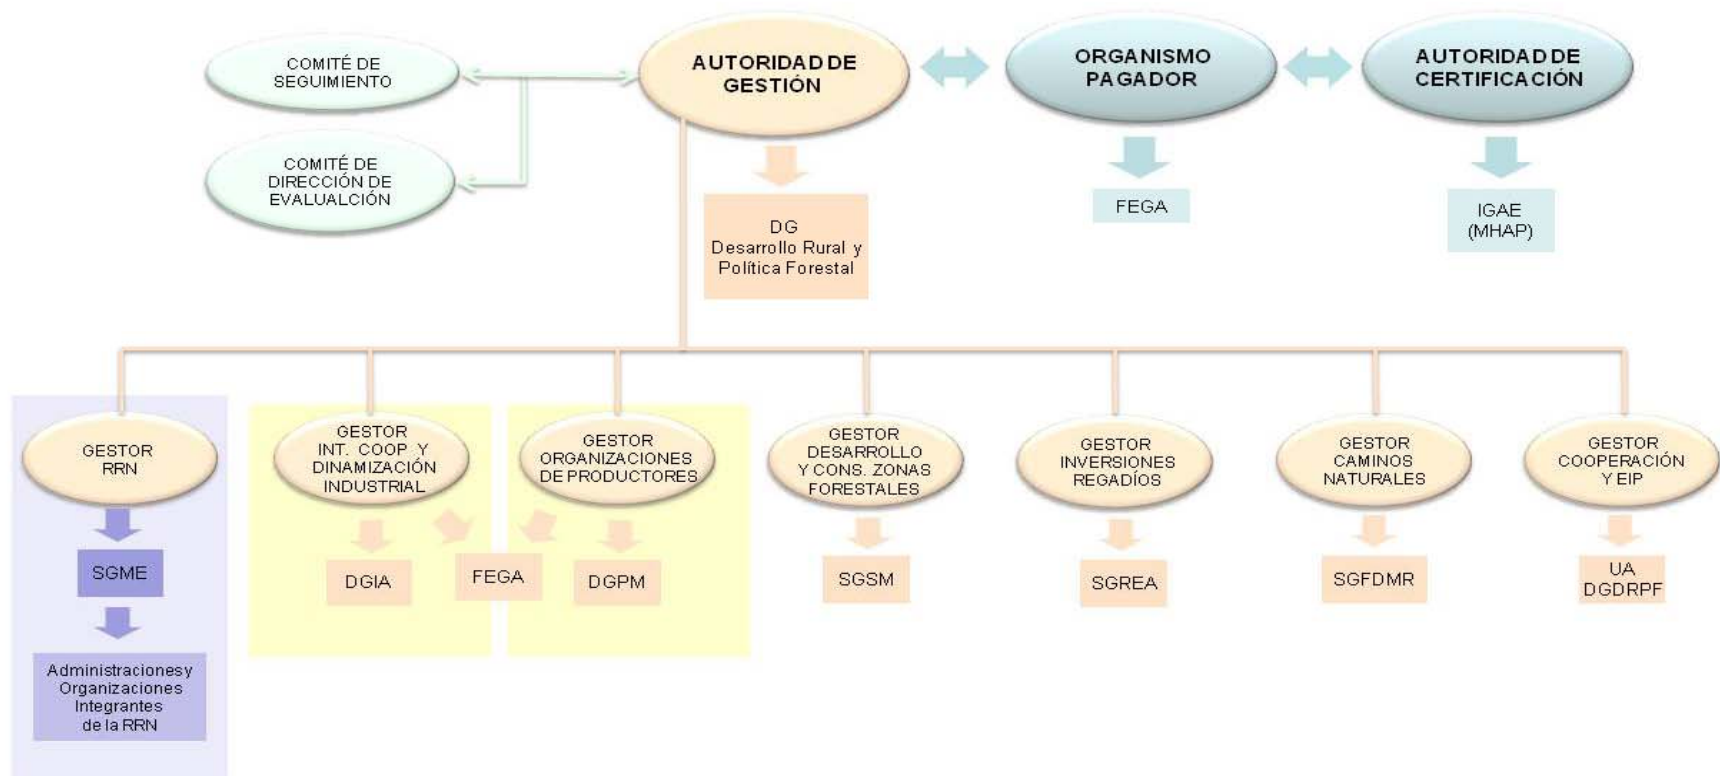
COMITÉ DE SEGUIMIENTO

COMITÉ DE DIRECCIÓN DE EVALUALCIÓN

AUTORIDAD DE GESTIÓN

ORGANISMO PAGADOR

AUTORIDAD DE CERTIFICACIÓN

DG Desarrollo Rural y Política Forestal

FEGA

IGAE (MHAP)

GESTOR RRN

SGME

Administraciones y Organizaciones Integrantes de la RRN

GESTOR INT. COOP. Y DINAMIZACIÓN INDUSTRIAL

DGIA

FEGA

GESTOR ORGANIZACIONES DE PRODUCTORES

DGPM

GESTOR DESARROLLO Y CONS. ZONAS FORESTALES

SGSM

GESTOR INVERSIONES REGADÍOS

SGREA

GESTOR CAMINOS NATURALES

SGFDMR

GESTOR COOPERACIÓN Y EIP

UA DGDRPF